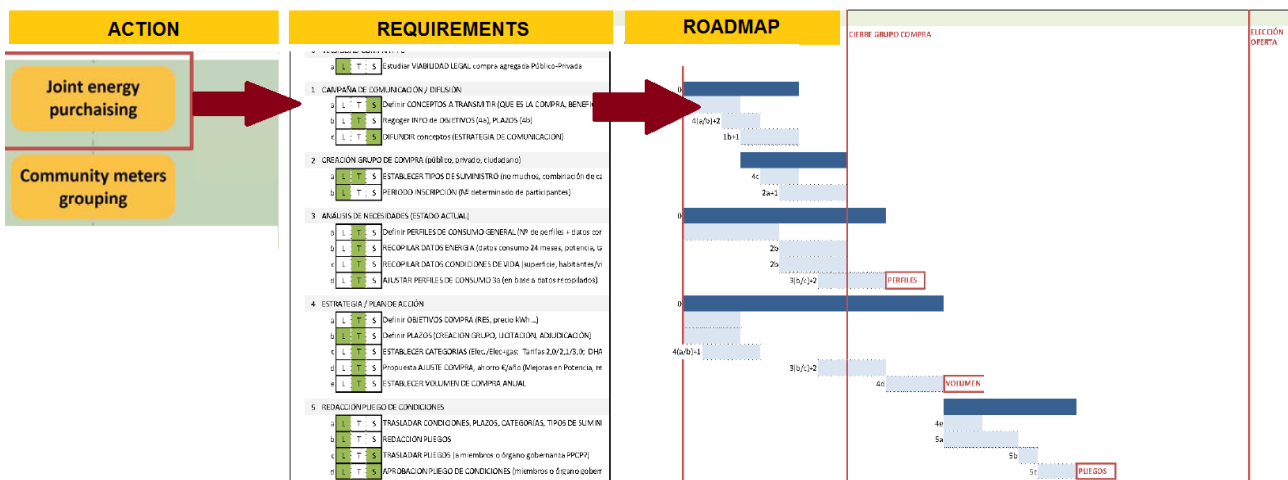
ACTION

Joint energy purchaising

Community meters grouping

REQUIREMENTS

a L T S Estudiar VIABILIDAD LEGAL compra agregada Público-Privada

1 CAMPAÑA DE COMUNICACIÓN / DIFUSIÓN
a L T S Definir CONCEPTOS A TRANSMITIR (QUE ES LA COMPRA, BENEFI
b L T S Recoger INFO de OBJETIVOS (4a), PLAZOS (4b)
c L T S DIFUNDIR conceptos (ESTRATEGIA DE COMUNICACIÓN)

2 CREACIÓN GRUPO DE COMPRA (público, privado, ciudadano)
a L T S ESTABLECER TIPOS DE SUMINISTRO (no muchos, combinación de ca
b L T S PERIODO INSCRIPCIÓN (Nº determinado de participantes)

3 ANÁLISIS DE NECESIDADES (ESTADO ACTUAL)
a L T S Definir PERFILES DE CONSUMO GENERAL (Nº de perfiles + datos cor
b L T S RECOPILAR DATOS ENERGÍA (datos consumo 24 meses, potencia, ti
c L T S RECOPILAR DATOS CONDICIONES DE VIDA (superficie, habitantes/vi
d L T S AJUSTAR PERFILES DE CONSUMO 3a (en base a datos recopilados)

4 ESTRATEGIA / PLAN DE ACCIÓN
a L T S Definir OBJETIVOS COMPRA (RES, precio kWh ...)
b L T S Definir PLAZOS (CREACIÓN GRUPO, LICITACIÓN, ADJUDICACIÓN)
c L T S ESTABLECER CATEGORÍAS (Elec./Elec.+gas: Tarifas 2.0/2.1/3.0; DHA
d L T S Propuesta AJUSTE COMPRA, ahorro €/año (Mejoras en Potencia, re
e L T S ESTABLECER VOLUMEN DE COMPRA ANUAL

5 REDACCIÓN PLIEGO DE CONDICIONES
a L T S TRASLADAR CONDICIONES, PLAZOS, CATEGORÍAS, TIPOS DE SUMINI
b L T S REDACCIÓN PLIEGOS
c L T S TRASLADAR PLIEGOS (a miembros o órgano gobernanta PPCP?)
d L T S APROBACIÓN PLIEGO DE CONDICIONES (miembros o órgano gober

ROADMAP

CIERRE GRUPO COMPRA

ELECCIÓN OFERTA

0
4(a/b)+2
1b+1
4c
2a+1
0
2b
2b
3(b/c)+2
PERFILES
0
4(a/b)+1
3(b/c)+2
4d
VOLUMEN
4e
5a
5b
5c
PLIEGOS